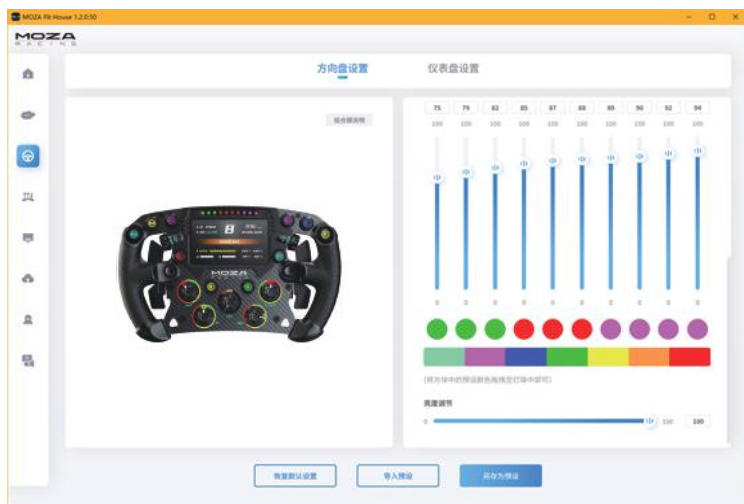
MOZA Pit House 1.2.0.50

MOZA RACING

方向盘设置

仪表盘设置

组合键说明

| 75 | 79 | 82 | 85 | 87 | 88 | 89 | 90 | 92 | 94 |
|---|---|---|---|---|---|---|---|---|---|
| 100 | 100 | 100 | 100 | 100 | 100 | 100 | 100 | 100 | 100 |
| 0 | 0 | 0 | 0 | 0 | 0 | 0 | 0 | 0 | 0 |

(将方块中的预设颜色拖拽至灯珠中即可)

亮度调节

0 100 100

恢复默认设置

导入预设

另存为预设